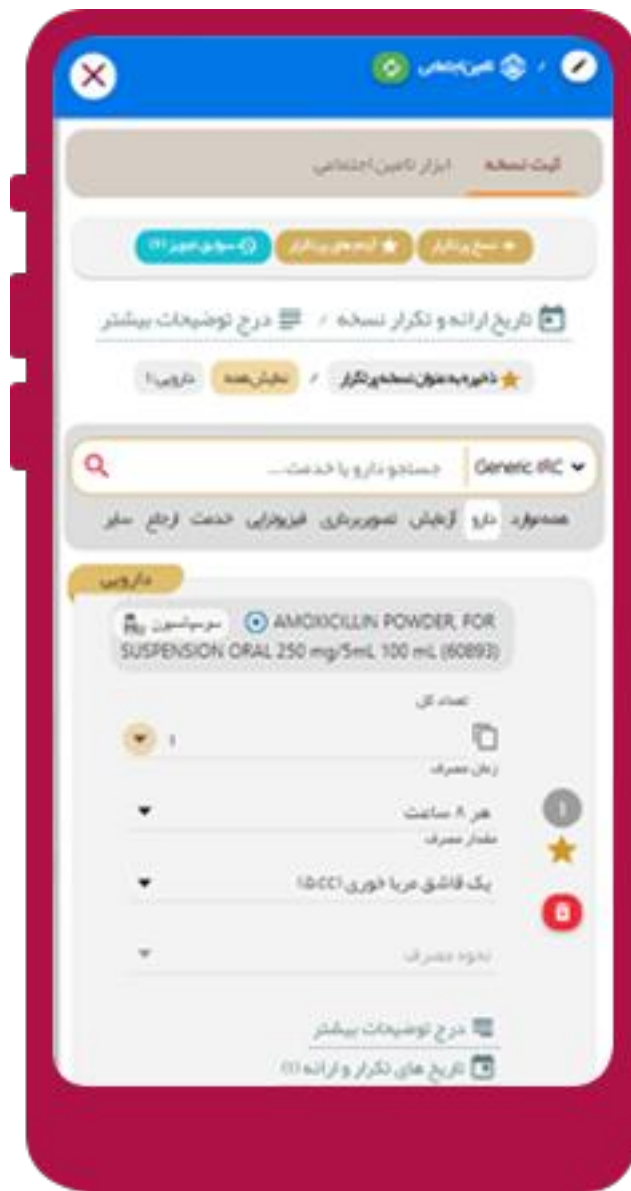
تامین اجتماعی

ثبت نسخه
ابزار تامین اجتماعی

نسخ پرتکرار
اقلام های پرتکرار
سوابق تجویز (۳)

تاریخ ارائه و تکرار نسخه
درج توضیحات بیشتر

ذخیره به عنوان نسخه پرتکرار
نمایش همه
دارویی ۱

Generic IRC
جستجو دارو یا خدمت...

همه موارد
دارو
آزمایش
تصویربرداری
فیزیوتراپی
خدمت
ارجاع
سایر

دارویی

سوسپانسیون
AMOXICILLIN POWDER, FOR SUSPENSION ORAL 250 mg/5mL 100 mL (60893)

تعداد کل
۱
زمان مصرف
هر ۸ ساعت
مقدار مصرف
یک قاشق مرباخوری (5CC)
نحوه مصرف

درج توضیحات بیشتر
تاریخ های تکرار و ارائه (۱)